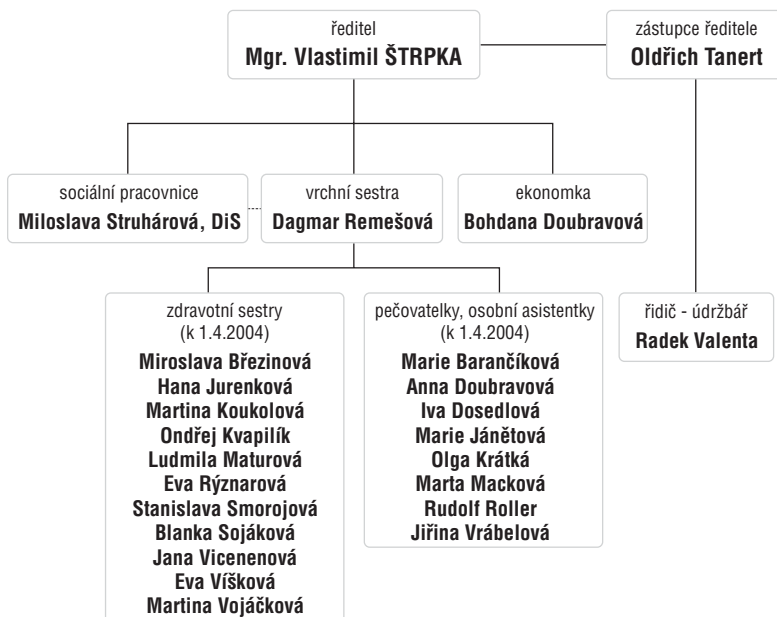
ředitel
Mgr. Vlastimil ŠTRPKA

zástupce ředitele
Oldřich Tanert

sociální pracovnice
Miloslava Struhárová, DiS

vrchní sestra
Dagmar Remešová

ekonomka
Bohdana Doubravová

zdravotní sestry
(k 1.4.2004)
Miroslava Březinová
Hana Jurenková
Martina Koukolová
Ondřej Kvapilík
Ludmila Maturová
Eva Rýznarová
Stanislava Smorojová
Blanka Sojáková
Jana Vicenenová
Eva Víšková
Martina Vojáčková

pečovatelky, osobní asistentky
(k 1.4.2004)
Marie Barančíková
Anna Doubravová
Iva Dosedlová
Marie Jánětová
Olga Krátká
Marta Macková
Rudolf Roller
Jiřina Vrábelová

řidič - údržbář
Radek Valenta